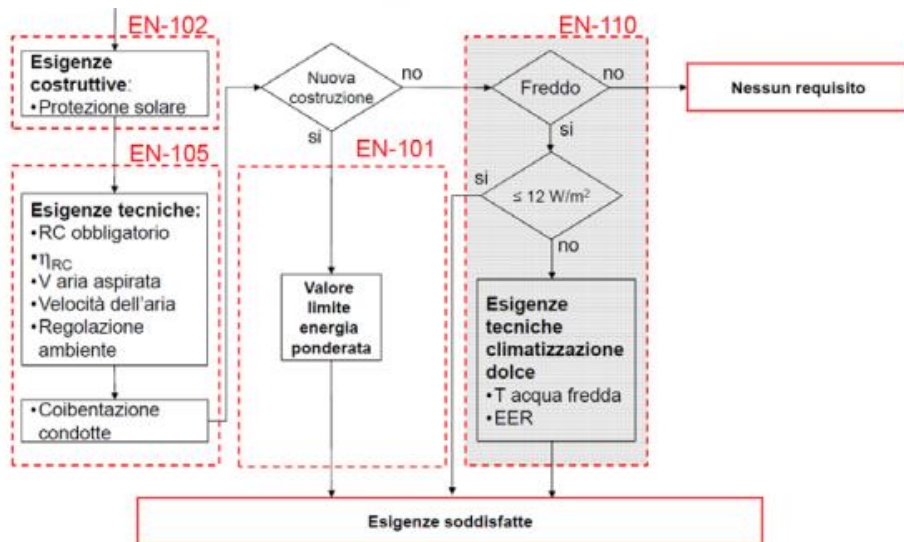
EN-102

Esigenze costruttive:
•Protezione solare

EN-105

Esigenze tecniche:
•RC obbligatorio
•$\eta_{RC}$
•V aria aspirata
•Velocità dell'aria
•Regolazione ambiente

•Coibentazione condotte

Nuova costruzione

no

si

EN-101

Valore limite energia ponderata

EN-110

Freddo

no

Nessun requisito

si

si

≤ 12 W/m$^2$

no

Esigenze tecniche climatizzazione dolce
•T acqua fredda
•EER

Esigenze soddisfatte